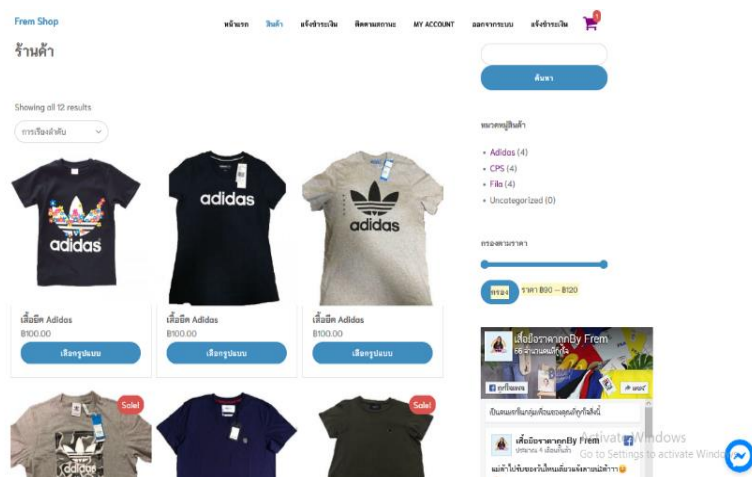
Frem Shop

หน้าแรก สินค้า แจ้งชำระเงิน ติดตามสถานะ MY ACCOUNT ออกจากระบบ แจ้งชำระเงิน 0

ร้านค้า

Showing all 12 results

การเรียงลำดับ

adidas

เสื้อยืด Adidas
฿100.00
เลือกรูปแบบ

adidas

เสื้อยืด Adidas
฿100.00
เลือกรูปแบบ

adidas

เสื้อยืด Adidas
฿100.00
เลือกรูปแบบ

Sale!

adidas

Sale!

ค้นหา

หมวดหมู่สินค้า

• Adidas (4)
• CPS (4)
• Fila (4)
• Uncategorized (0)

กรองตามราคา

กรอง ราคา ฿90 — ฿120

เสื้อมือราคาถูกBy Frem
66 ถูกใจ

ถูกใจเพจ แชร์

เป็นคนแรกในกลุ่มเพื่อนของคุณที่ถูกใจสิ่งนี้

เสื้อมือราคาถูกBy Frem
ประมาณ 4 เดือนที่แล้ว

แม่ค้าไปรับของใหม่มาแล้วจ้าาา

Activate Windows
Go to Settings to activate Windo